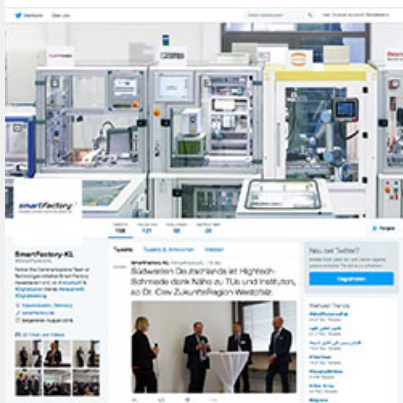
SmartFactory-KL

Südwesten Deutschlands ist Hightech-Schmiede dank Nähe zu TUs und Instituten, so Dr. Clev ZukunftsRegion Westpfalz

Tweets

Tweets & Antworten

Medien

Neu bei Twitter?

Weltweiter Trends